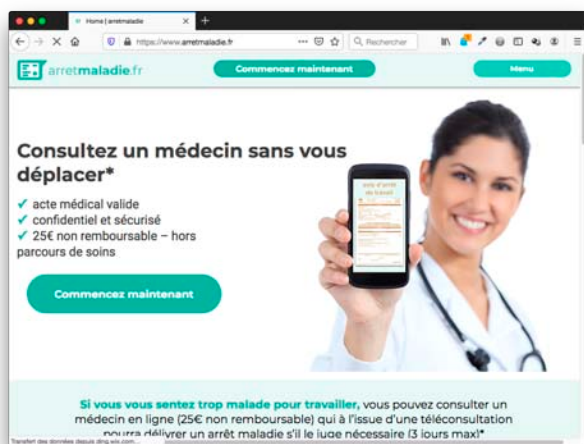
Home | arretmaladie

https://www.arretmaladie.fr

Rechercher

arretmaladie.fr

Commencez maintenant

Menu

Consultez un médecin sans vous déplacer*

✔ acte médical valide
✔ confidentiel et sécurisé
✔ 25€ non remboursable – hors parcours de soins

Commencez maintenant

Avis d'arrêt de travail

Si vous vous sentez trop malade pour travailler, vous pouvez consulter un médecin en ligne (25€ non remboursable) qui à l'issue d'une téléconsultation pourra délivrer un arrêt maladie s'il le juge nécessaire (3 jours max)*

Transfert des données depuis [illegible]